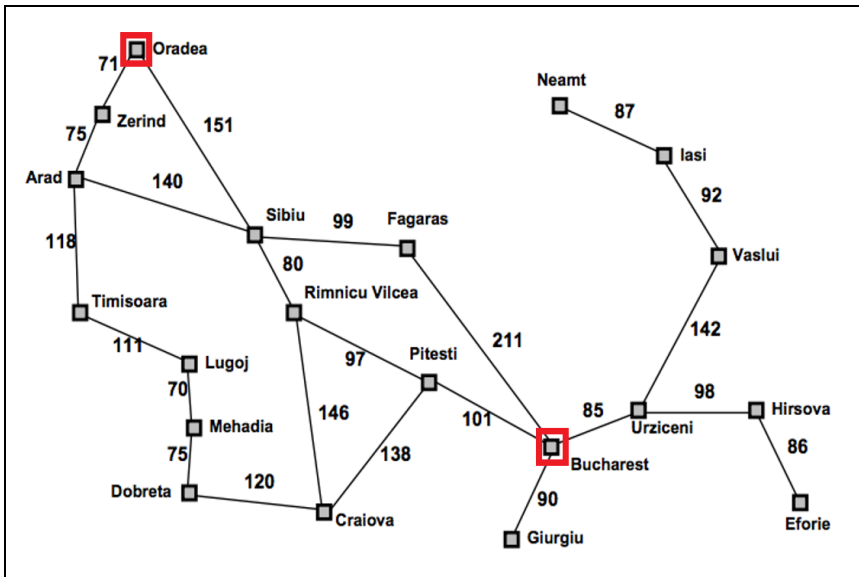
Oradea
71
Zerind
151
75
Arad
140
Sibiu
99
Fagaras
118
80
Timisoara
Rimnicu Vilcea
111
Lugoj
97
Pitesti
211
70
Mehadia
146
101
75
138
Dobreta
120
Craiova
Bucharest
90
Giurgiu
85
Urziceni
98
Hirsova
86
Eforie
142
Vaslui
92
Iasi
87
Neamt